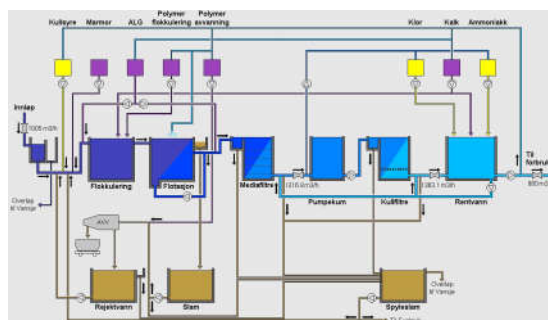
Kullsyre
Marmor
ALG
Polymer flokkulering
Polymer avvanning
Klor
Kalk
Ammoniakk
Innløp
1005 m3/h
Overløp til Vansjø
Flokkulering
Flotasjon
Medafiltre
1016.0 m3/h
Pumpekum
Kullfiltre
1383.1 m3/h
Rentvann
Til forbruk
800 m3/h
AVV
Rejektvann
Slam
Spyleslam
Overløp til Vansjø